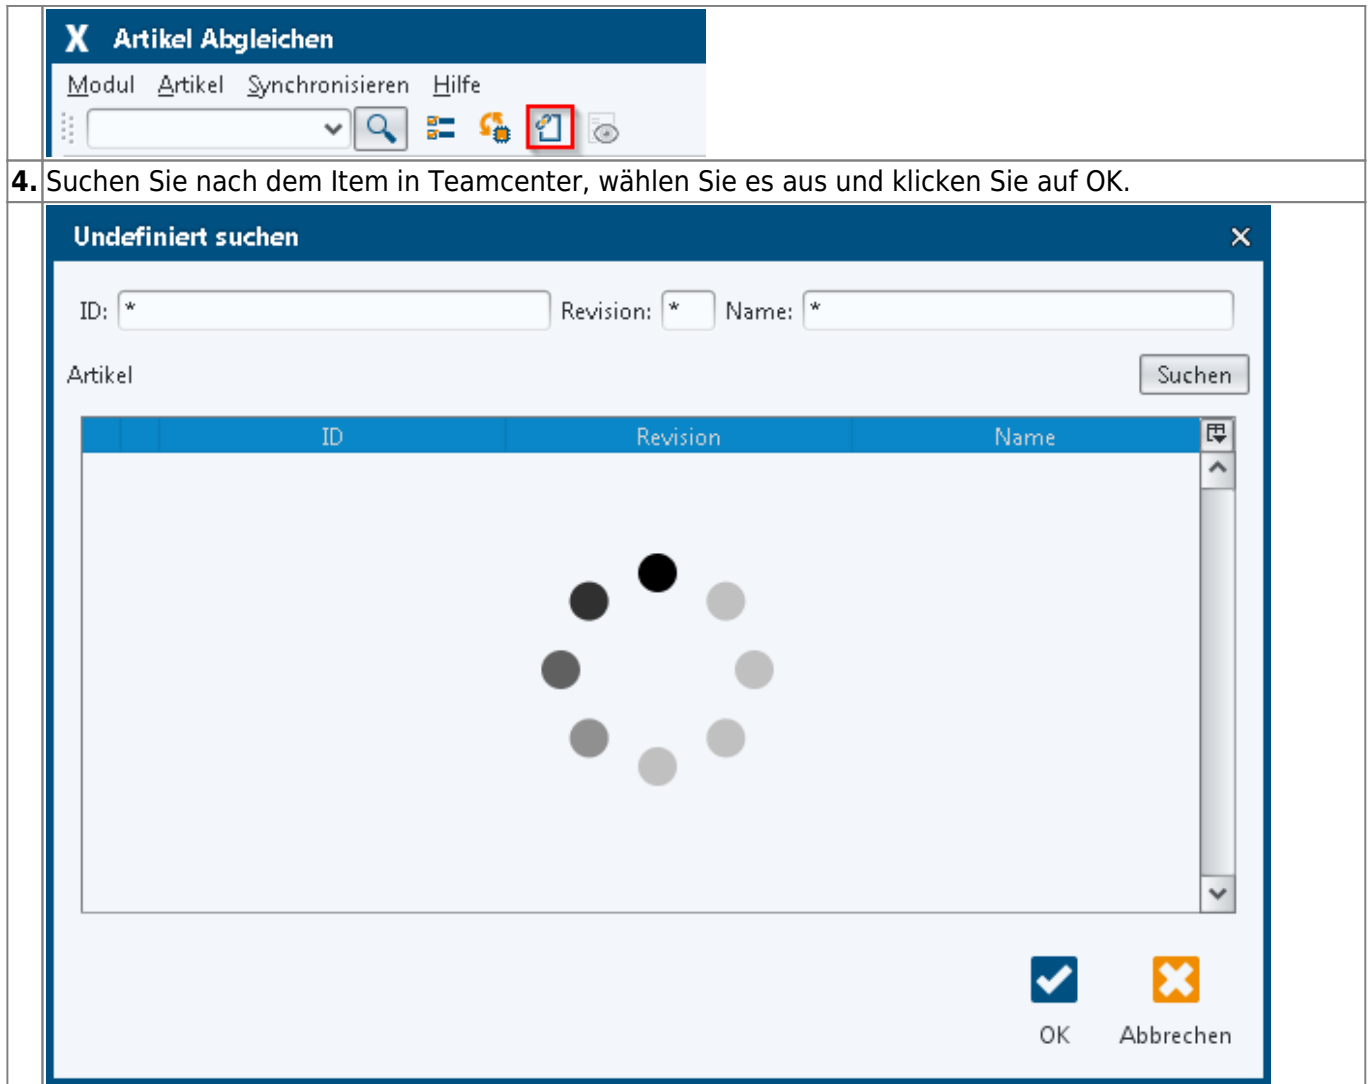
X Artikel Abgleichen

Modul Artikel Synchronisieren Hilfe

4. Suchen Sie nach dem Item in Teamcenter, wählen Sie es aus und klicken Sie auf OK.

Undefiniert suchen

ID: * Revision: * Name: *

Artikel

Suchen

| | | ID | Revision | Name |
|---|---|---|---|---|

OK Abbrechen